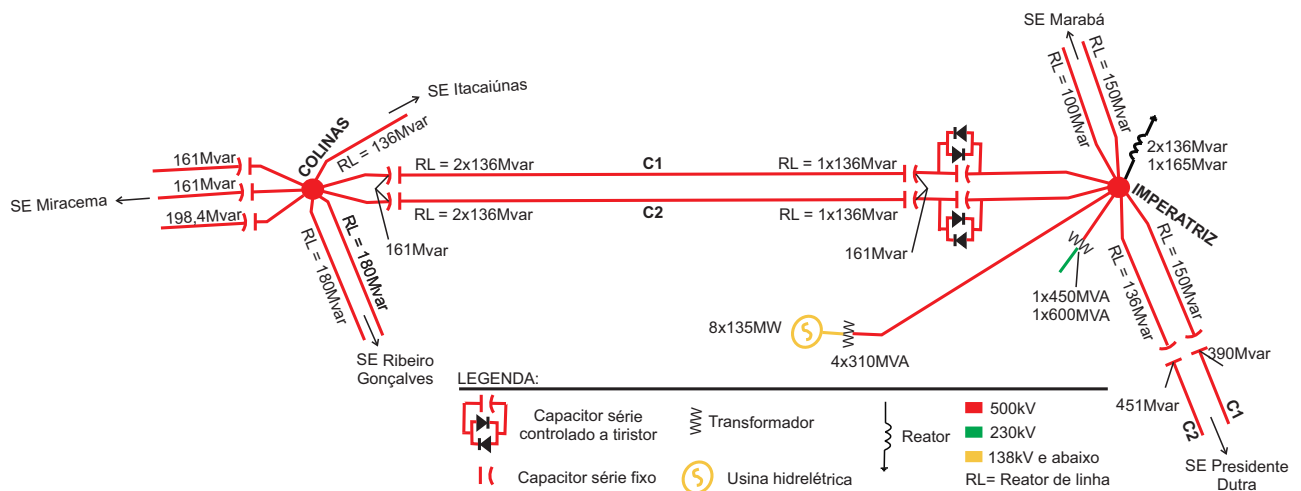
SE Marabá
RL = 100Mvar
RL = 150Mvar
SE Itacaiúnas
COLINAS
RL = 136Mvar
2x136Mvar
1x165Mvar
161Mvar
RL = 2x136Mvar
C1
RL = 1x136Mvar
161Mvar
SE Miracema
IMPERATRIZ
198,4Mvar
RL = 2x136Mvar
C2
RL = 1x136Mvar
RL = 180Mvar
RL = 180Mvar
161Mvar
161Mvar
RL = 136Mvar
RL = 150Mvar
1x450MVA
1x600MVA
8x135MW
4x310MVA
390Mvar
SE Ribeiro Gonçalves
LEGENDA:
451Mvar
Capacitor série controlado a tiristor
Transformador
Reator
500kV
230kV
138kV e abaixo
RL= Reator de linha
C1
C2
Capacitor série fixo
Usina hidrelétrica
SE Presidente Dutra